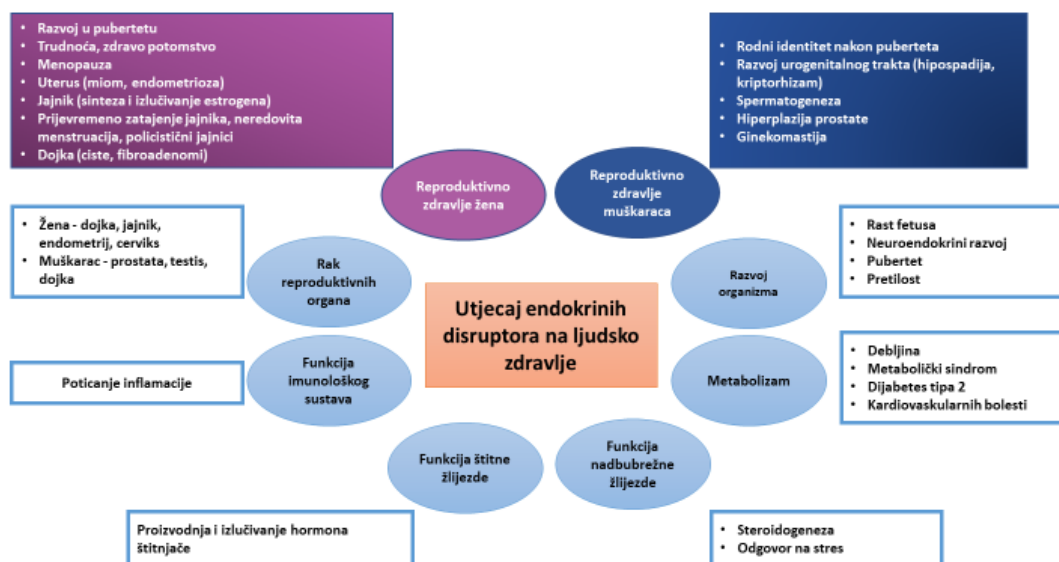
- Razvoj u pubertetu
- Trudnoća, zdravo potomstvo
- Menopauza
- Uterus (miom, endometrioza)
- Jajnik (sinteza i izlučivanje estrogena)
- Prijevremeno zatajenje jajnika, neredovita menstruacija, policistični jajnici
- Dojka (ciste, fibroadenomi)

- Rodni identitet nakon puberteta
- Razvoj urogenitalnog trakta (hipospadija, kriptorhizam)
- Spermatogeneza
- Hiperplazija prostate
- Ginekomastija

Reproduktivno zdravlje žena

Reproduktivno zdravlje muškaraca

- Žena - dojka, jajnik, endometrij, cerviks
- Muškarac - prostata, testis, dojka

Rak reproduktivnih organa

Razvoj organizma

- Rast fetusa
- Neuroendokrini razvoj
- Pubertet
- Pretilost

Utjecaj endokrinih disruptora na ljudsko zdravlje

Poticanje inflamacije

Funkcija imunološkog sustava

Metabolizam

- Debljina
- Metabolički sindrom
- Dijabetes tipa 2
- Kardiovaskularnih bolesti

Funkcija štitne žlijezde

Funkcija nadbubrežne žlijezde

Proizvodnja i izlučivanje hormona štitnjače

- Steroidogeneza
- Odgovor na stres